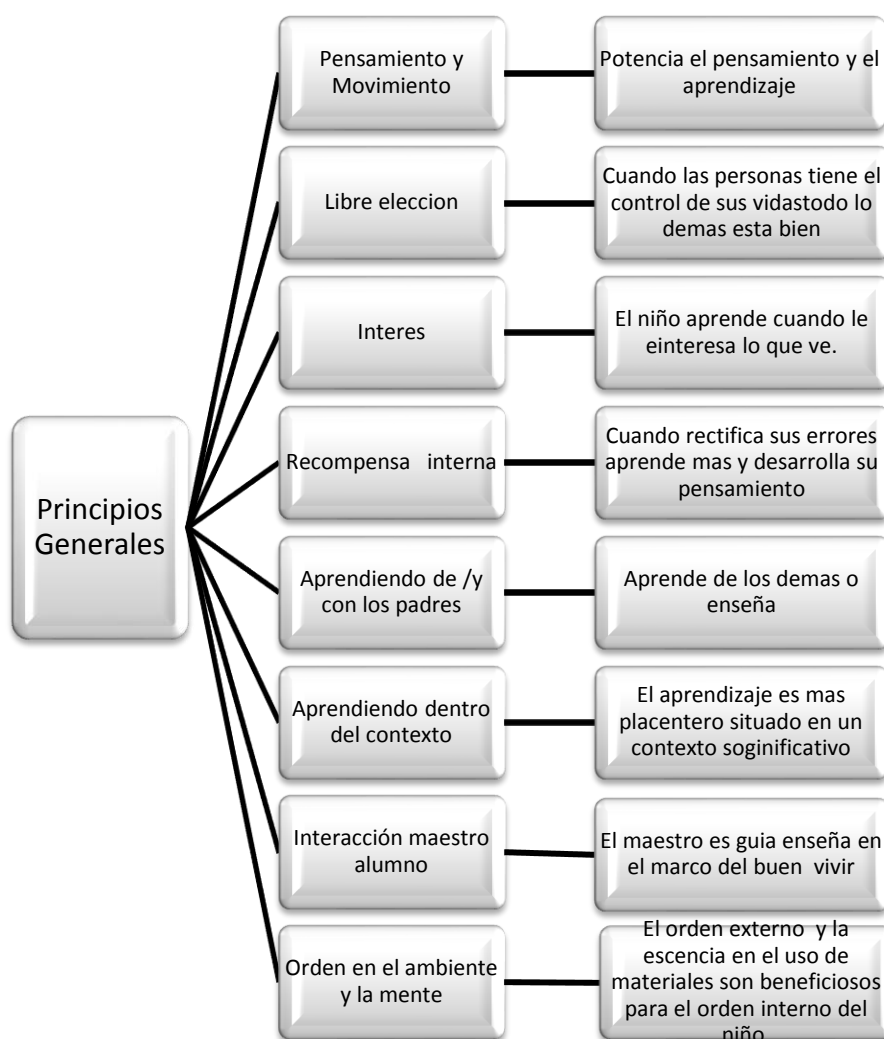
Principios Generales

Pensamiento y Movimiento

Potencia el pensamiento y el aprendizaje

Libre eleccion

Cuando las personas tiene el control de sus vidastodo lo demas esta bien

Interes

El niño aprende cuando le einteresa lo que ve.

Recompensa interna

Cuando rectifica sus errores aprende mas y desarrolla su pensamiento

Aprendiendo de /y con los padres

Aprende de los demas o enseña

Aprendiendo dentro del contexto

El aprendizaje es mas placentero situado en un contexto soginificativo

Interacción maestro alumno

El maestro es guia enseña en el marco del buen vivir

Orden en el ambiente y la mente

El orden externo y la escencia en el uso de materiales son beneficiosos para el orden interno del niño